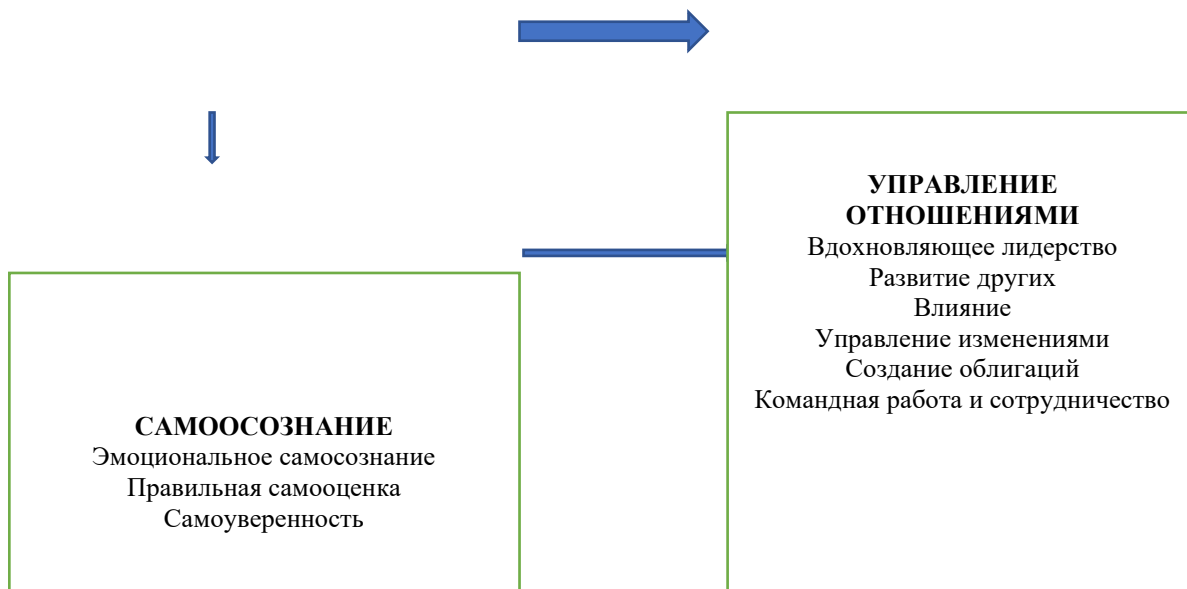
УПРАВЛЕНИЕ ОТНОШЕНИЯМИ
Вдохновляющее лидерство
Развитие других
Влияние
Управление изменениями
Создание облигаций
Командная работа и сотрудничество

САМООСОЗНАНИЕ
Эмоциональное самосознание
Правильная самооценка
Самоуверенность